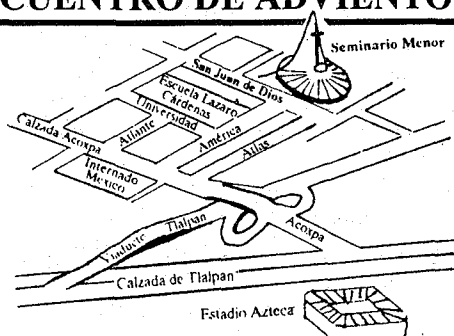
CUENTRO DE ADVIENTO

Seminario Menor
San Juan de Dios
Escuela Lazaro Cardenas
Universidad
Calzada Acoxpa
Atlante
América
Atlas
Internado Mexico
Viaducto Tlalpan
Acoxpa
Calzada de Tlalpan
Estadio Azteca